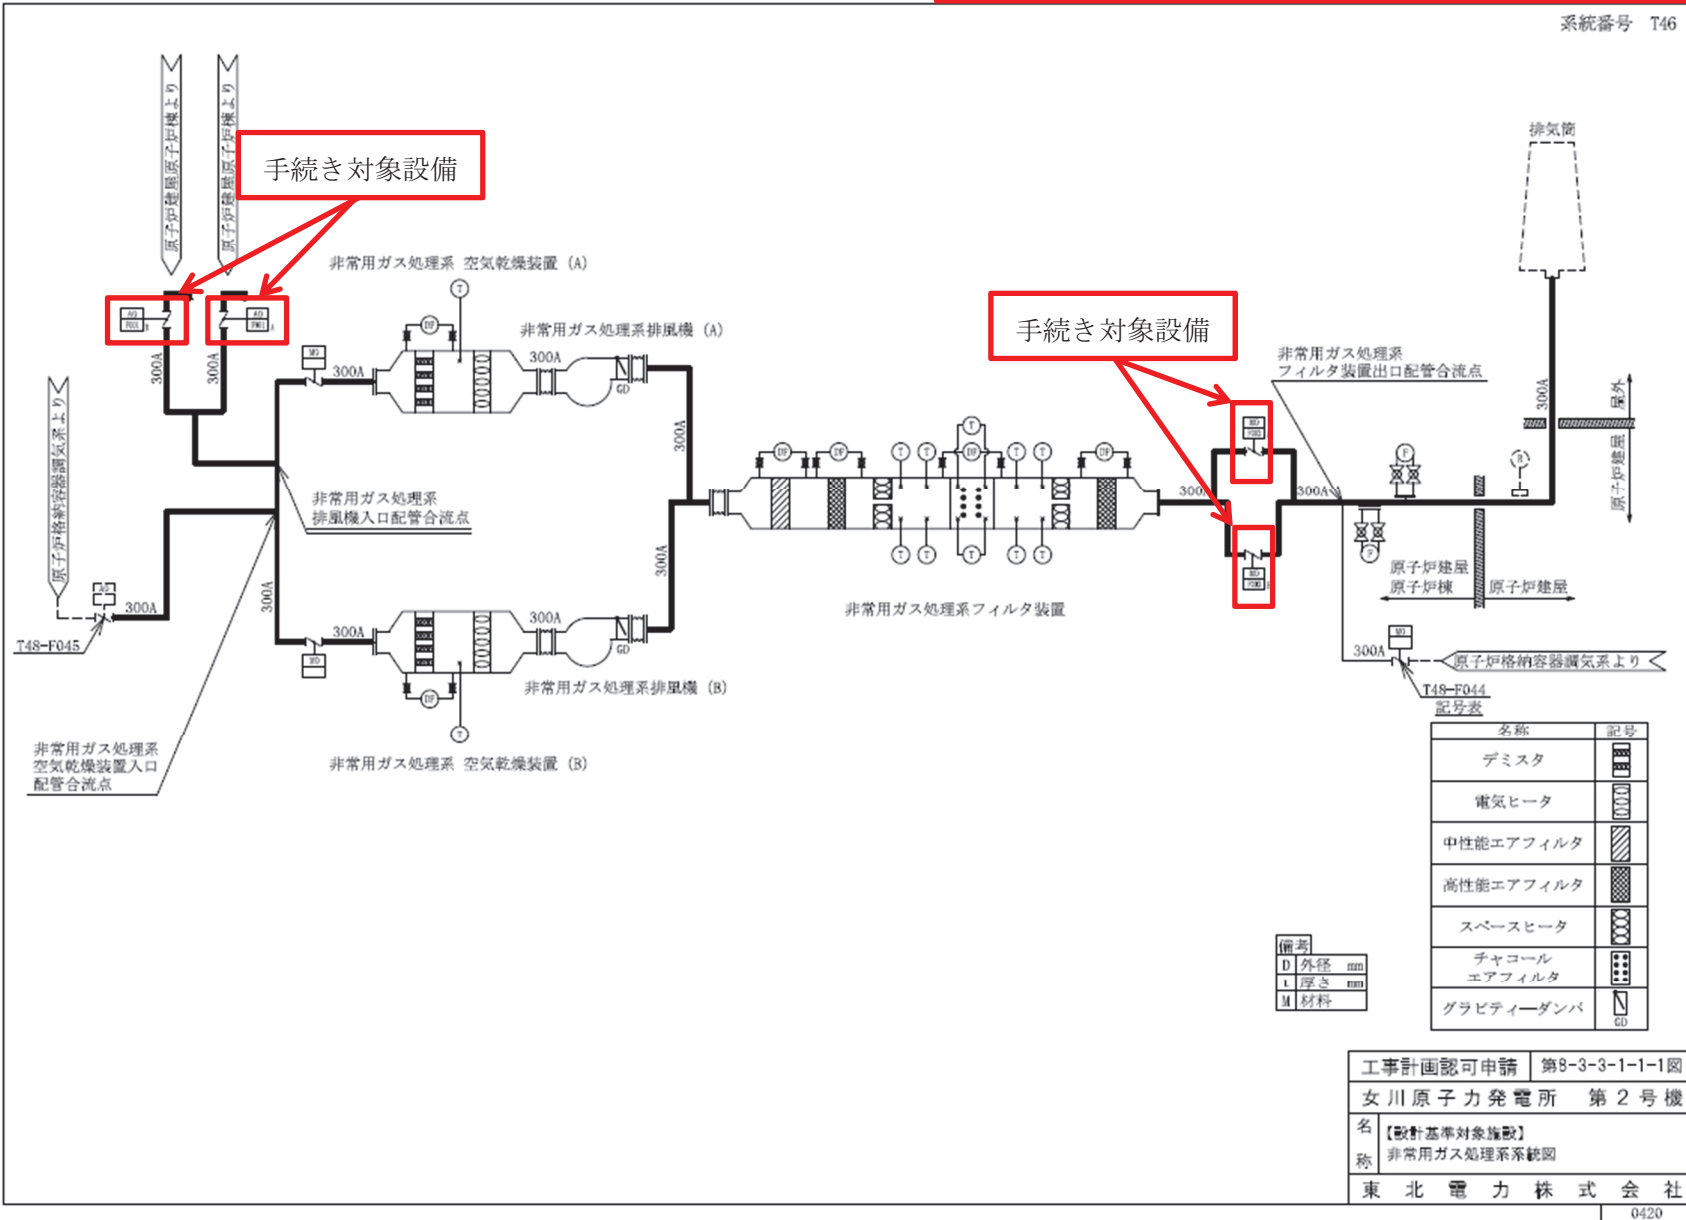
系統番号 T46

手続き対象設備

原子炉建屋原子炉棟より

原子炉建屋原子炉棟より

非常用ガス処理系 空気乾燥装置（A）

非常用ガス処理系排風機（A）

300A

300A

300A

300A

300A

300A

GD

原子炉格納容器調気系より

非常用ガス処理系 排風機入口配管合流点

300A

300A

300A

300A

GD

T48-F045

非常用ガス処理系排風機（B）

非常用ガス処理系 空気乾燥装置入口配管合流点

非常用ガス処理系 空気乾燥装置（B）

非常用ガス処理系フィルタ装置

手続き対象設備

非常用ガス処理系 フィルタ装置出口配管合流点

300A

300A

排気筒

300A

屋外

原子炉建屋

原子炉建屋 原子炉棟

原子炉建屋

300A

原子炉格納容器調気系より

T48-F044

記号表

| 名称 | 記号 |
|---|---|
| デミスタ | |
| 電気ヒータ | |
| 中性能エアフィルタ | |
| 高性能エアフィルタ | |
| スペースヒータ | |
| チャコール エアフィルタ | |
| グラビティーダンパ | GD |

| 備考 | | |
|---|---|---|
| D | 外径 | mm |
| t | 厚さ | mm |
| M | 材料 | |

| 工事計画認可申請 | 第8-3-3-1-1-1図 |
|---|---|
| 女川原子力発電所 | 第2号機 |
| 名称 | 【設計基準対象施設】 非常用ガス処理系系統図 |
| 東北電力株式会社 | |

0420